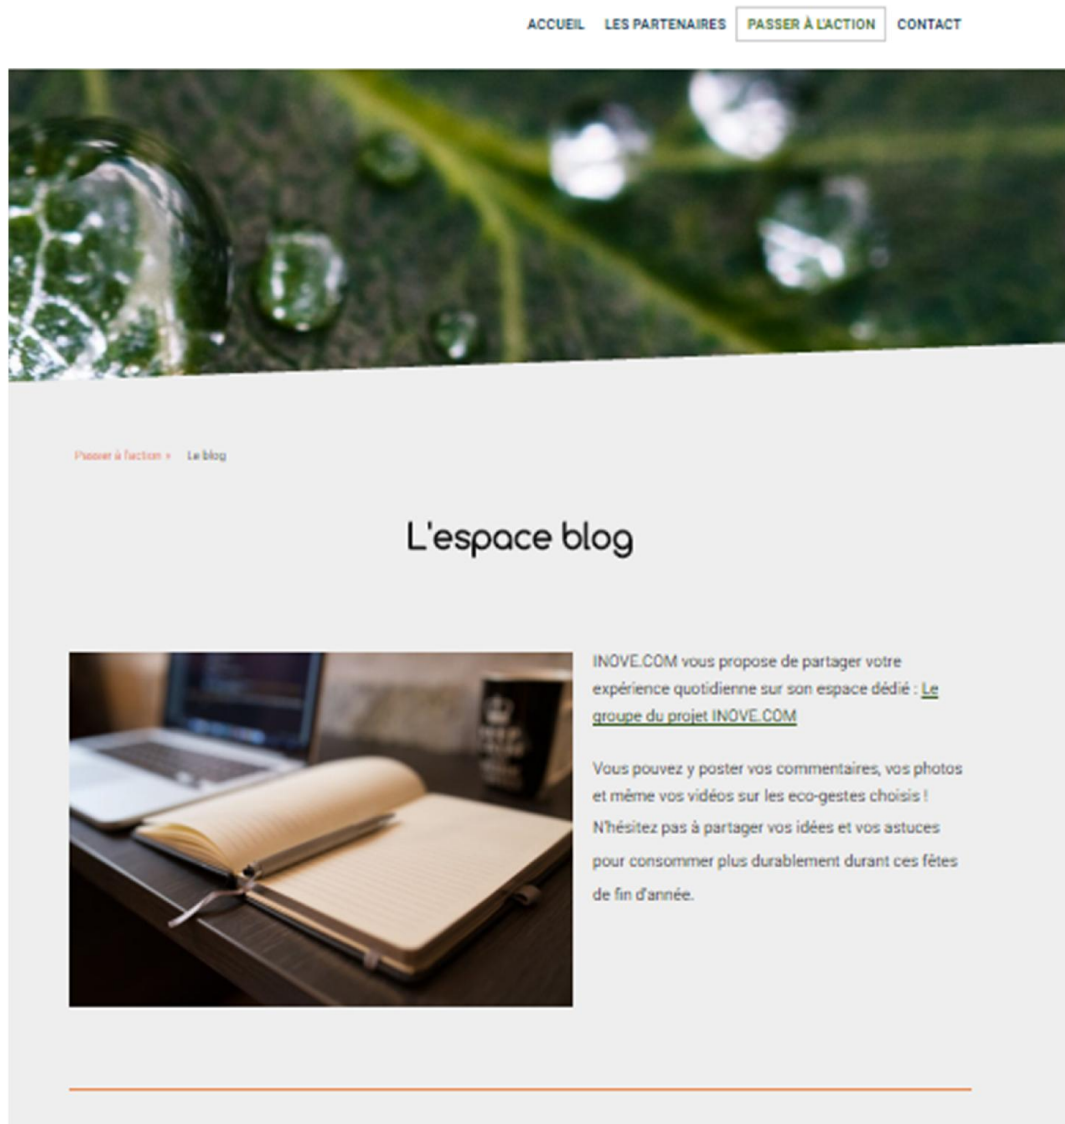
ACCUEIL LES PARTENAIRES PASSER À L'ACTION CONTACT

Passer à l'action » Le blog

L'espace blog

INOVE.COM vous propose de partager votre expérience quotidienne sur son espace dédié : Le groupe du projet INOVE.COM

Vous pouvez y poster vos commentaires, vos photos et même vos vidéos sur les eco-gestes choisis ! N'hésitez pas à partager vos idées et vos astuces pour consommer plus durablement durant ces fêtes de fin d'année.